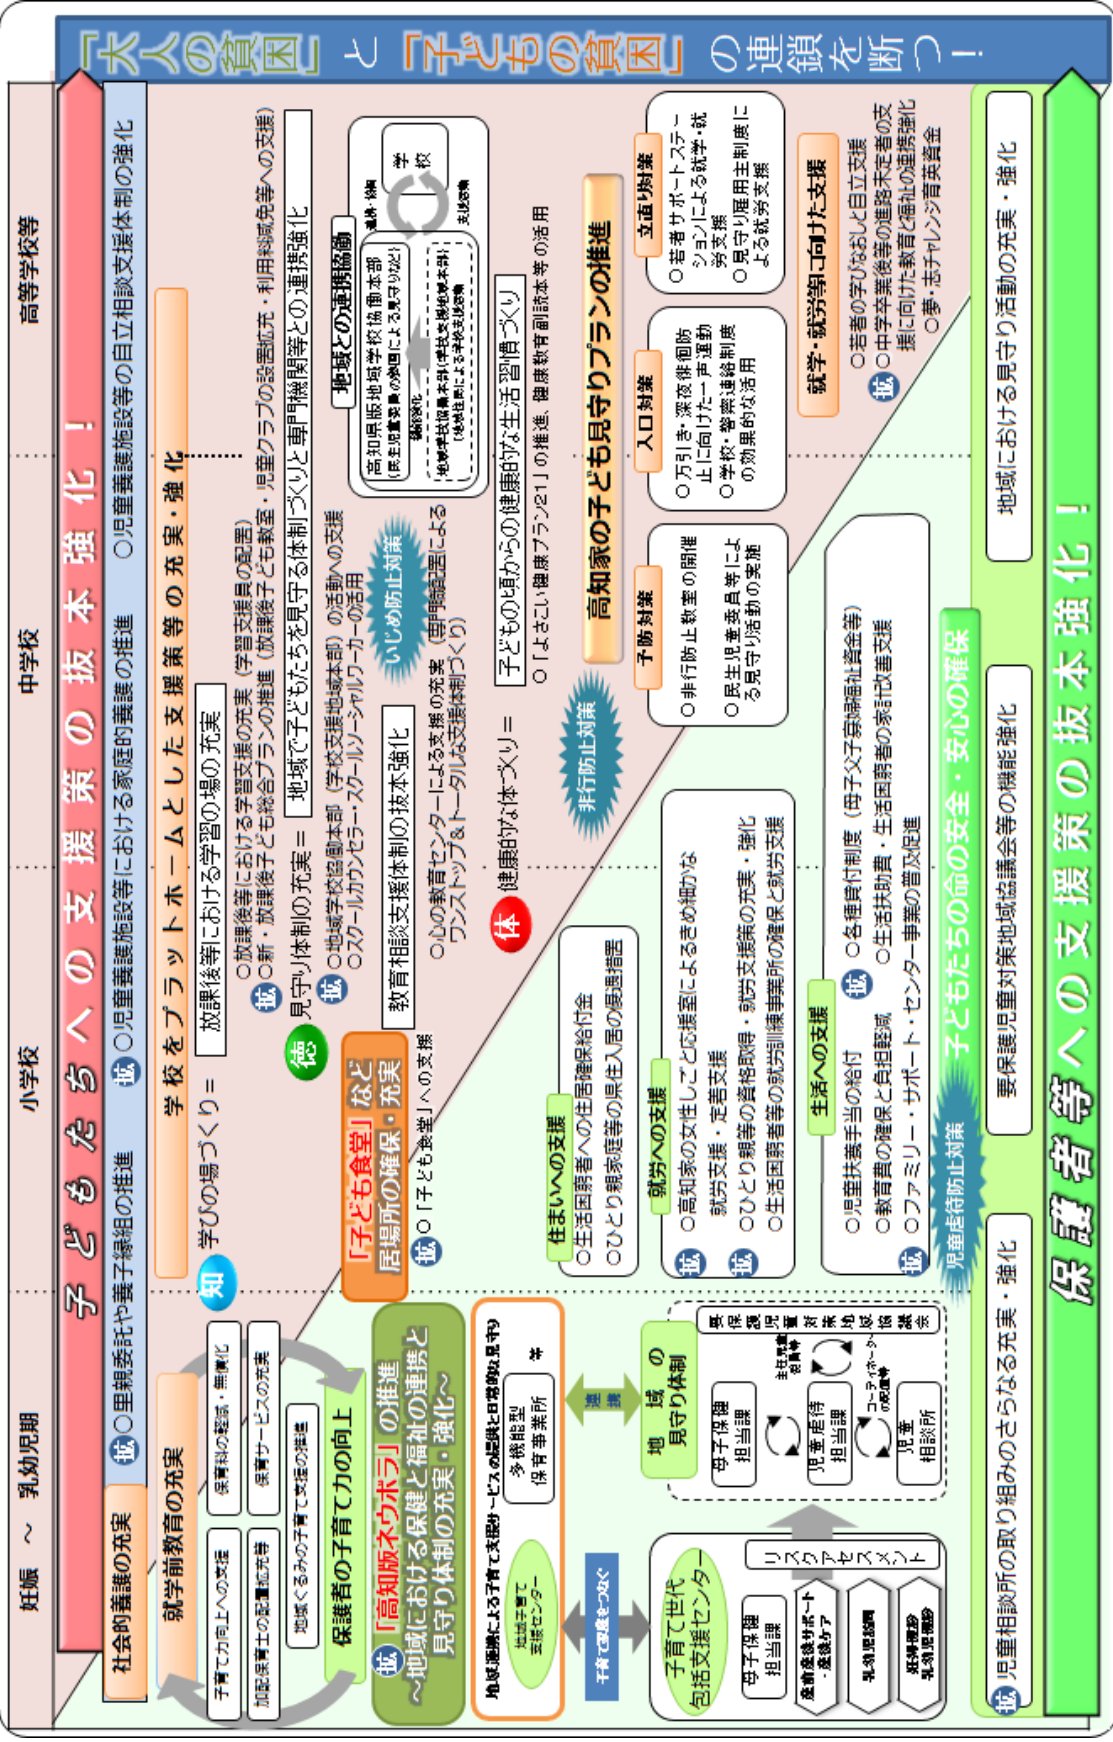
「大人の貧困」と「子どもの貧困」の連鎖を断つ！

妊娠 ～ 乳幼児期
小学校
中学校
高等学校等

子どもたちへの支援策の抜本強化！

拡 ○里親委託や養子縁組の推進
拡 ○児童養護施設等における家庭的養護の推進
○児童養護施設等の自立相談支援体制の強化

社会的養護の充実

就学前教育の充実

子育て力向上への支援
保育料の軽減・無償化
加配保育士の配置拡充等
保育サービスの充実
地域ぐるみの子育て支援の推進

保護者の子育て力の向上

知 学びの場づくり＝
学校をプラットホームとした支援策等の充実・強化
放課後等における学習の場の充実
○放課後等における学習支援の充実（学習支援員の配置）
拡 ○新・放課後子ども総合プランの推進（放課後子ども教室・児童クラブの設置拡充・利用料減免等への支援）

徳 見守り体制の充実＝
地域で子どもたちを見守る体制づくりと専門機関等との連携強化
拡 ○地域学校協働本部（学校支援地域本部）の活動への支援
○スクールカウンセラー・スクールソーシャルワーカーの活用

地域との連携協働
高知県版地域学校協働本部（民生児童委員の参画による見守り強化）
機能強化
地域学校協働本部（学校支援地域本部）（地域住民による学校支援活動）
学校
連携・協働
支援活動

教育相談支援体制の抜本強化
○心の教育センターによる支援の充実（専門職員配置による ワンストップ＆トータルな支援体制づくり）

いじめ防止対策

体 健康的な体づくり＝
子どもの頃からの健康的な生活習慣づくり
○「よさこい健康プラン21」の推進、健康教育副読本等の活用

非行防止対策

高知家の子ども見守りプランの推進
予防対策
○非行防止教室の開催
○民生児童委員等による見守り活動の実施
入口対策
○万引き・深夜徘徊防止に向けた一声運動
○学校・警察連絡制度の効果的な活用
立直り対策
○若者サポートステーションによる就学・就労支援
○見守り雇用主制度による就労支援

就学・就労等に向けた支援
○若者の学びなおしと自立支援
拡 ○中学卒業後等の進路未定者の支援に向けた教育と福祉の連携強化
○夢・志チャレンジ育英資金

拡 ○「子ども食堂」への支援
「子ども食堂」など居場所の確保・充実

拡 「高知版ネウボラ」の推進
～地域における保健と福祉の連携と見守り体制の充実・強化～

地域連携による子育て支援サービスの提供と日常的な見守り
多機能型保育事業所
等
地域子育て支援センター
子育て家庭をつなぐ
子育て世代包括支援センター
母子保健担当課
産前産後サポート・産後ケア
乳幼児健診
妊婦健診 乳幼児健診
リスクアセスメント

連携
地域の見守り体制
要保護児童対策地域協議会
母子保健担当課
児童虐待担当課
児童相談所
主任児童委員等
コーディネーター（の配置等）

住まいへの支援
○生活困窮者への住居確保給付金
○ひとり親家庭等の県住入居の優遇措置

就労への支援
拡 ○高知家の女性しごと応援室によるきめ細かな就労支援・定着支援
拡 ○ひとり親等の資格取得・就労支援策の充実・強化
○生活困窮者等の就労訓練事業所の確保と就労支援

生活への支援
○児童扶養手当の給付
○教育費の確保と負担軽減
拡 ○ファミリー・サポート・センター事業の普及促進
拡 ○各種貸付制度（母子父子寡婦福祉資金等）
○生活扶助費・生活困窮者の家計改善支援

児童虐待防止対策
子どもたちの命の安全・安心の確保

拡 児童相談所の取り組みのさらなる充実・強化
要保護児童対策地域協議会等の機能強化
地域における見守り活動の充実・強化

保護者等への支援策の抜本強化！